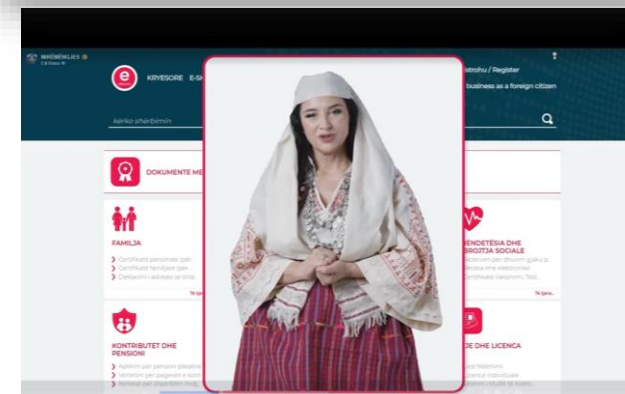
MIRËMËNGJES
KRYESORE E-SH
strohu / Register
business as a foreign citizen
Kërko shërbimin
DOKUMENTE ME
FAMILJA
Certifikatë personale për
Certifikatë familjare për
Deklarimi i adresës së sho
Të gjitha...
SHËNDETËSIA DHE MBROJTJA SOCIALE
Të gjitha...
KONTRIBUTET DHE PENSIONI
DE DHE LICENCA